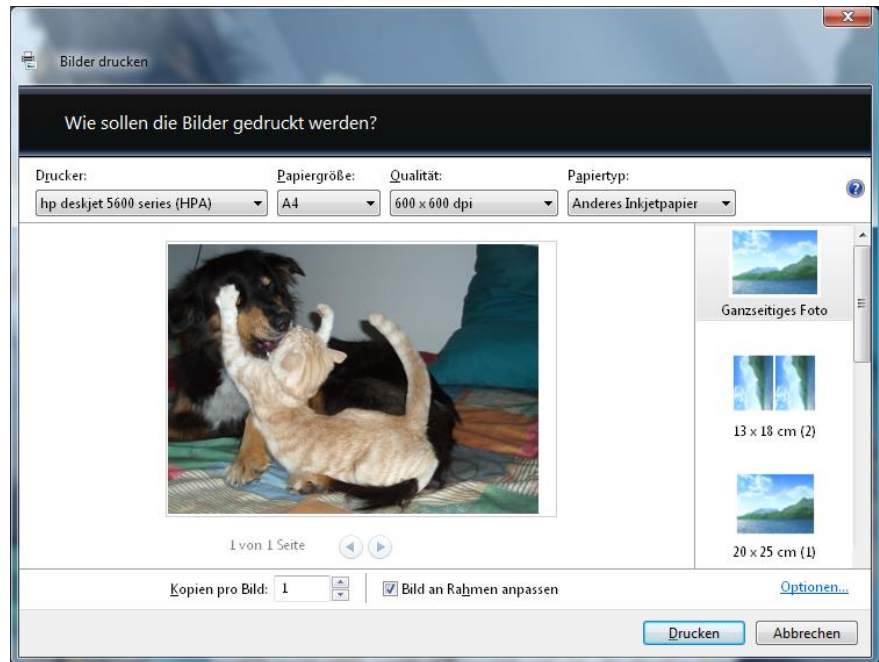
Bilder drucken

Wie sollen die Bilder gedruckt werden?

Drucker:
hp deskjet 5600 series (HPA)

Papiergröße:
A4

Qualität:
600 x 600 dpi

Papiertyp:
Anderes Inkjetpapier

Ganzseitiges Foto

13 x 18 cm (2)

20 x 25 cm (1)

1 von 1 Seite

Kopien pro Bild: 1

Bild an Rahmen anpassen

Optionen...

Drucken

Abbrechen